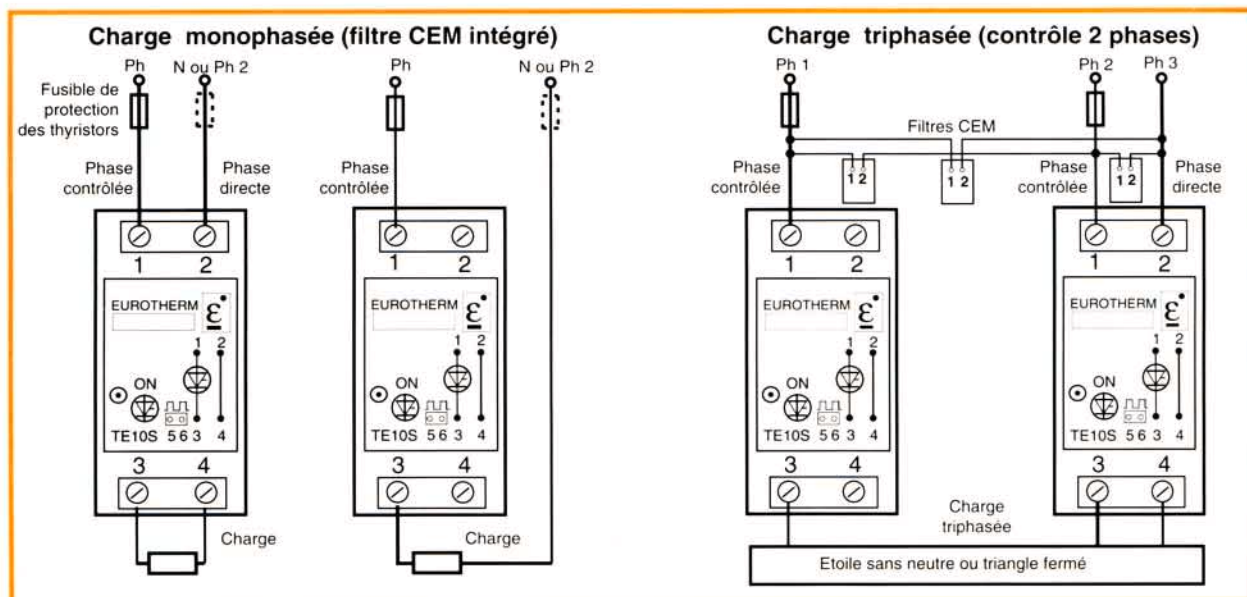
Charge monophasée (filtre CEM intégré)

Ph
N ou Ph 2
Fusible de protection des thyristors
Phase contrôlée
Phase directe
1 2
EUROTHERM
ε
1 2
ON
TE10S 5 6 3 4
3 4
Charge

Ph
N ou Ph 2
Phase contrôlée
1 2
EUROTHERM
ε
1 2
ON
TE10S 5 6 3 4
3 4
Charge

Charge triphasée (contrôle 2 phases)

Ph 1
Ph 2
Ph 3
Filtres CEM
Phase contrôlée
1 2
1 2
Phase contrôlée
1 2
Phase directe
1 2
EUROTHERM
ε
1 2
ON
TE10S 5 6 3 4
3 4
1 2
EUROTHERM
ε
1 2
ON
TE10S 5 6 3 4
3 4
Charge triphasée
Etoile sans neutre ou triangle fermé